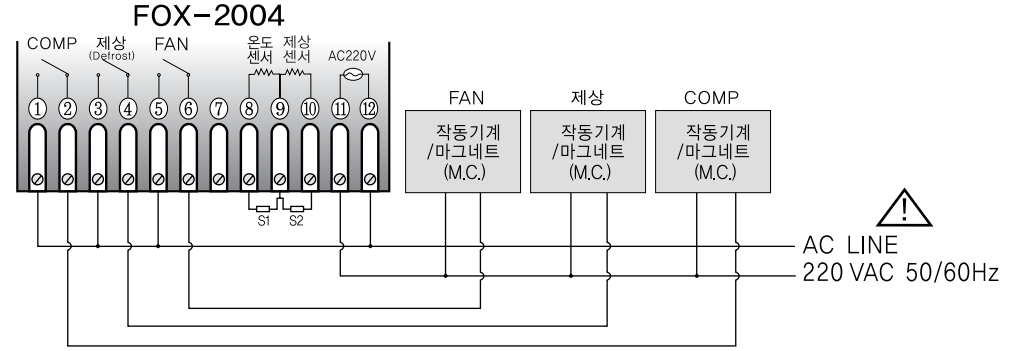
FOX-2004

COMP 제상 (Defrost) FAN 온도 센서 제상 센서 AC220V

① ② ③ ④ ⑤ ⑥ ⑦ ⑧ ⑨ ⑩ ⑪ ⑫

S1 S2

FAN
작동기계 /마그네트 (M.C.)

제상
작동기계 /마그네트 (M.C.)

COMP
작동기계 /마그네트 (M.C.)

AC LINE
220 VAC 50/60Hz